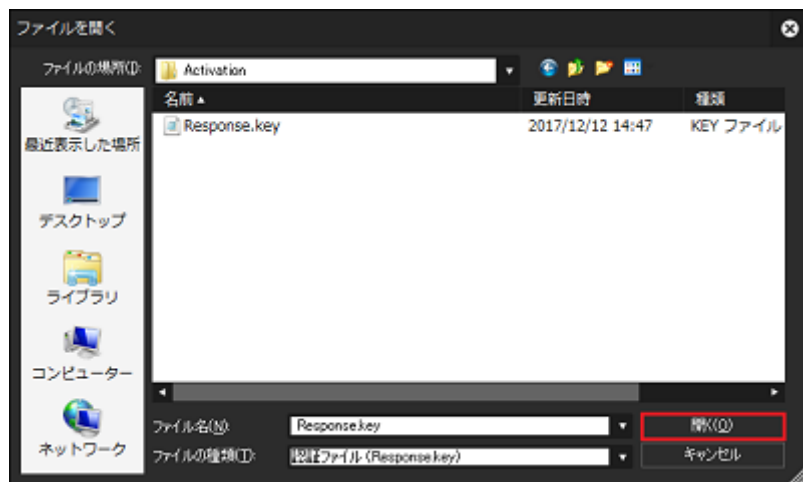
ファイルを開く

ファイルの場所(I): Activation

最近表示した場所

デスクトップ

ライブラリ

コンピューター

ネットワーク

| 名前 ▲ | 更新日時 | 種類 |
|---|---|---|
| Response.key | 2017/12/12 14:47 | KEY ファイル |

ファイル名(N): Response.key

ファイルの種類(T): 認証ファイル (Response.key)

開く(O)

キャンセル